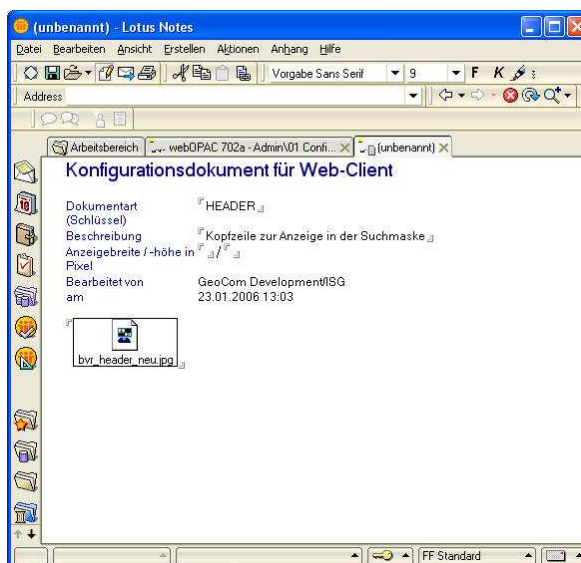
(unbenannt) - Lotus Notes

Datei Bearbeiten Ansicht Erstellen Aktionen Anhang Hilfe

Vorgabe Sans Serif 9 F K

Address

Arbeitsbereich webOPAC 702a - Admin\01 Confi... (unbenannt)

Konfigurationsdokument für Web-Client

| | |
|---|---|
| Dokumentart (Schlüssel) | HEADER |
| Beschreibung | Kopfzeile zur Anzeige in der Suchmaske |
| Anzeigebreite / -höhe in Pixel | / |
| Bearbeitet von | GeoCom Development/ISG |
| am | 23.01.2006 13:03 |

bvr_header_neu.jpg

FF Standard